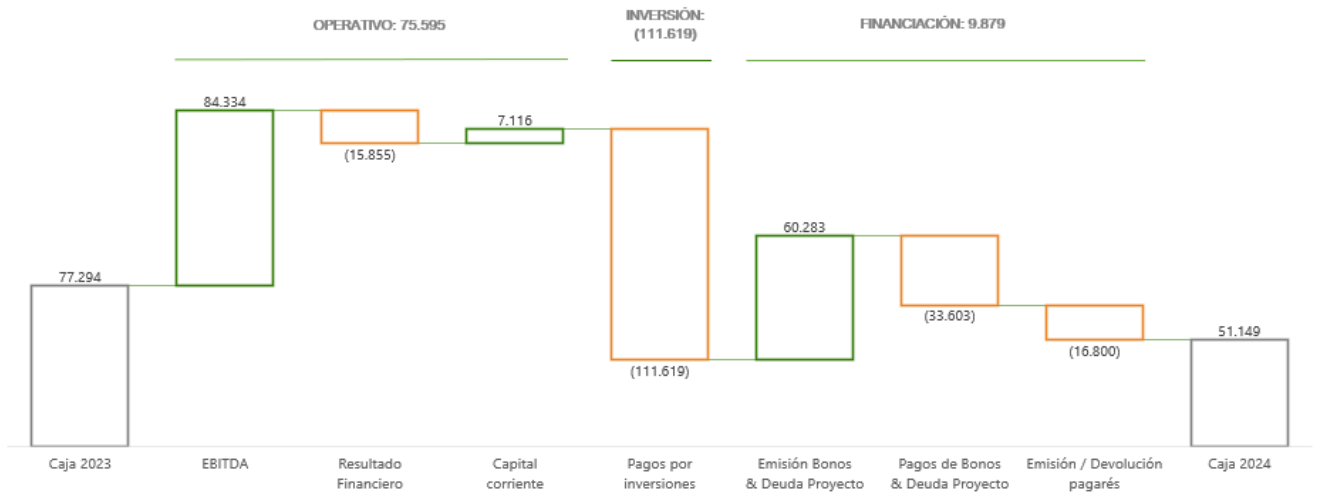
OPERATIVO: 75.595

INVERSIÓN: (111.619)

FINANCIACIÓN: 9.879

84.334

7.116

(15.855)

77.294

60.283

(33.603)

51.149

(16.800)

(111.619)

Caja 2023

EBITDA

Resultado Financiero

Capital corriente

Pagos por inversiones

Emisión Bonos & Deuda Proyecto

Pagos de Bonos & Deuda Proyecto

Emisión / Devolución pagarés

Caja 2024